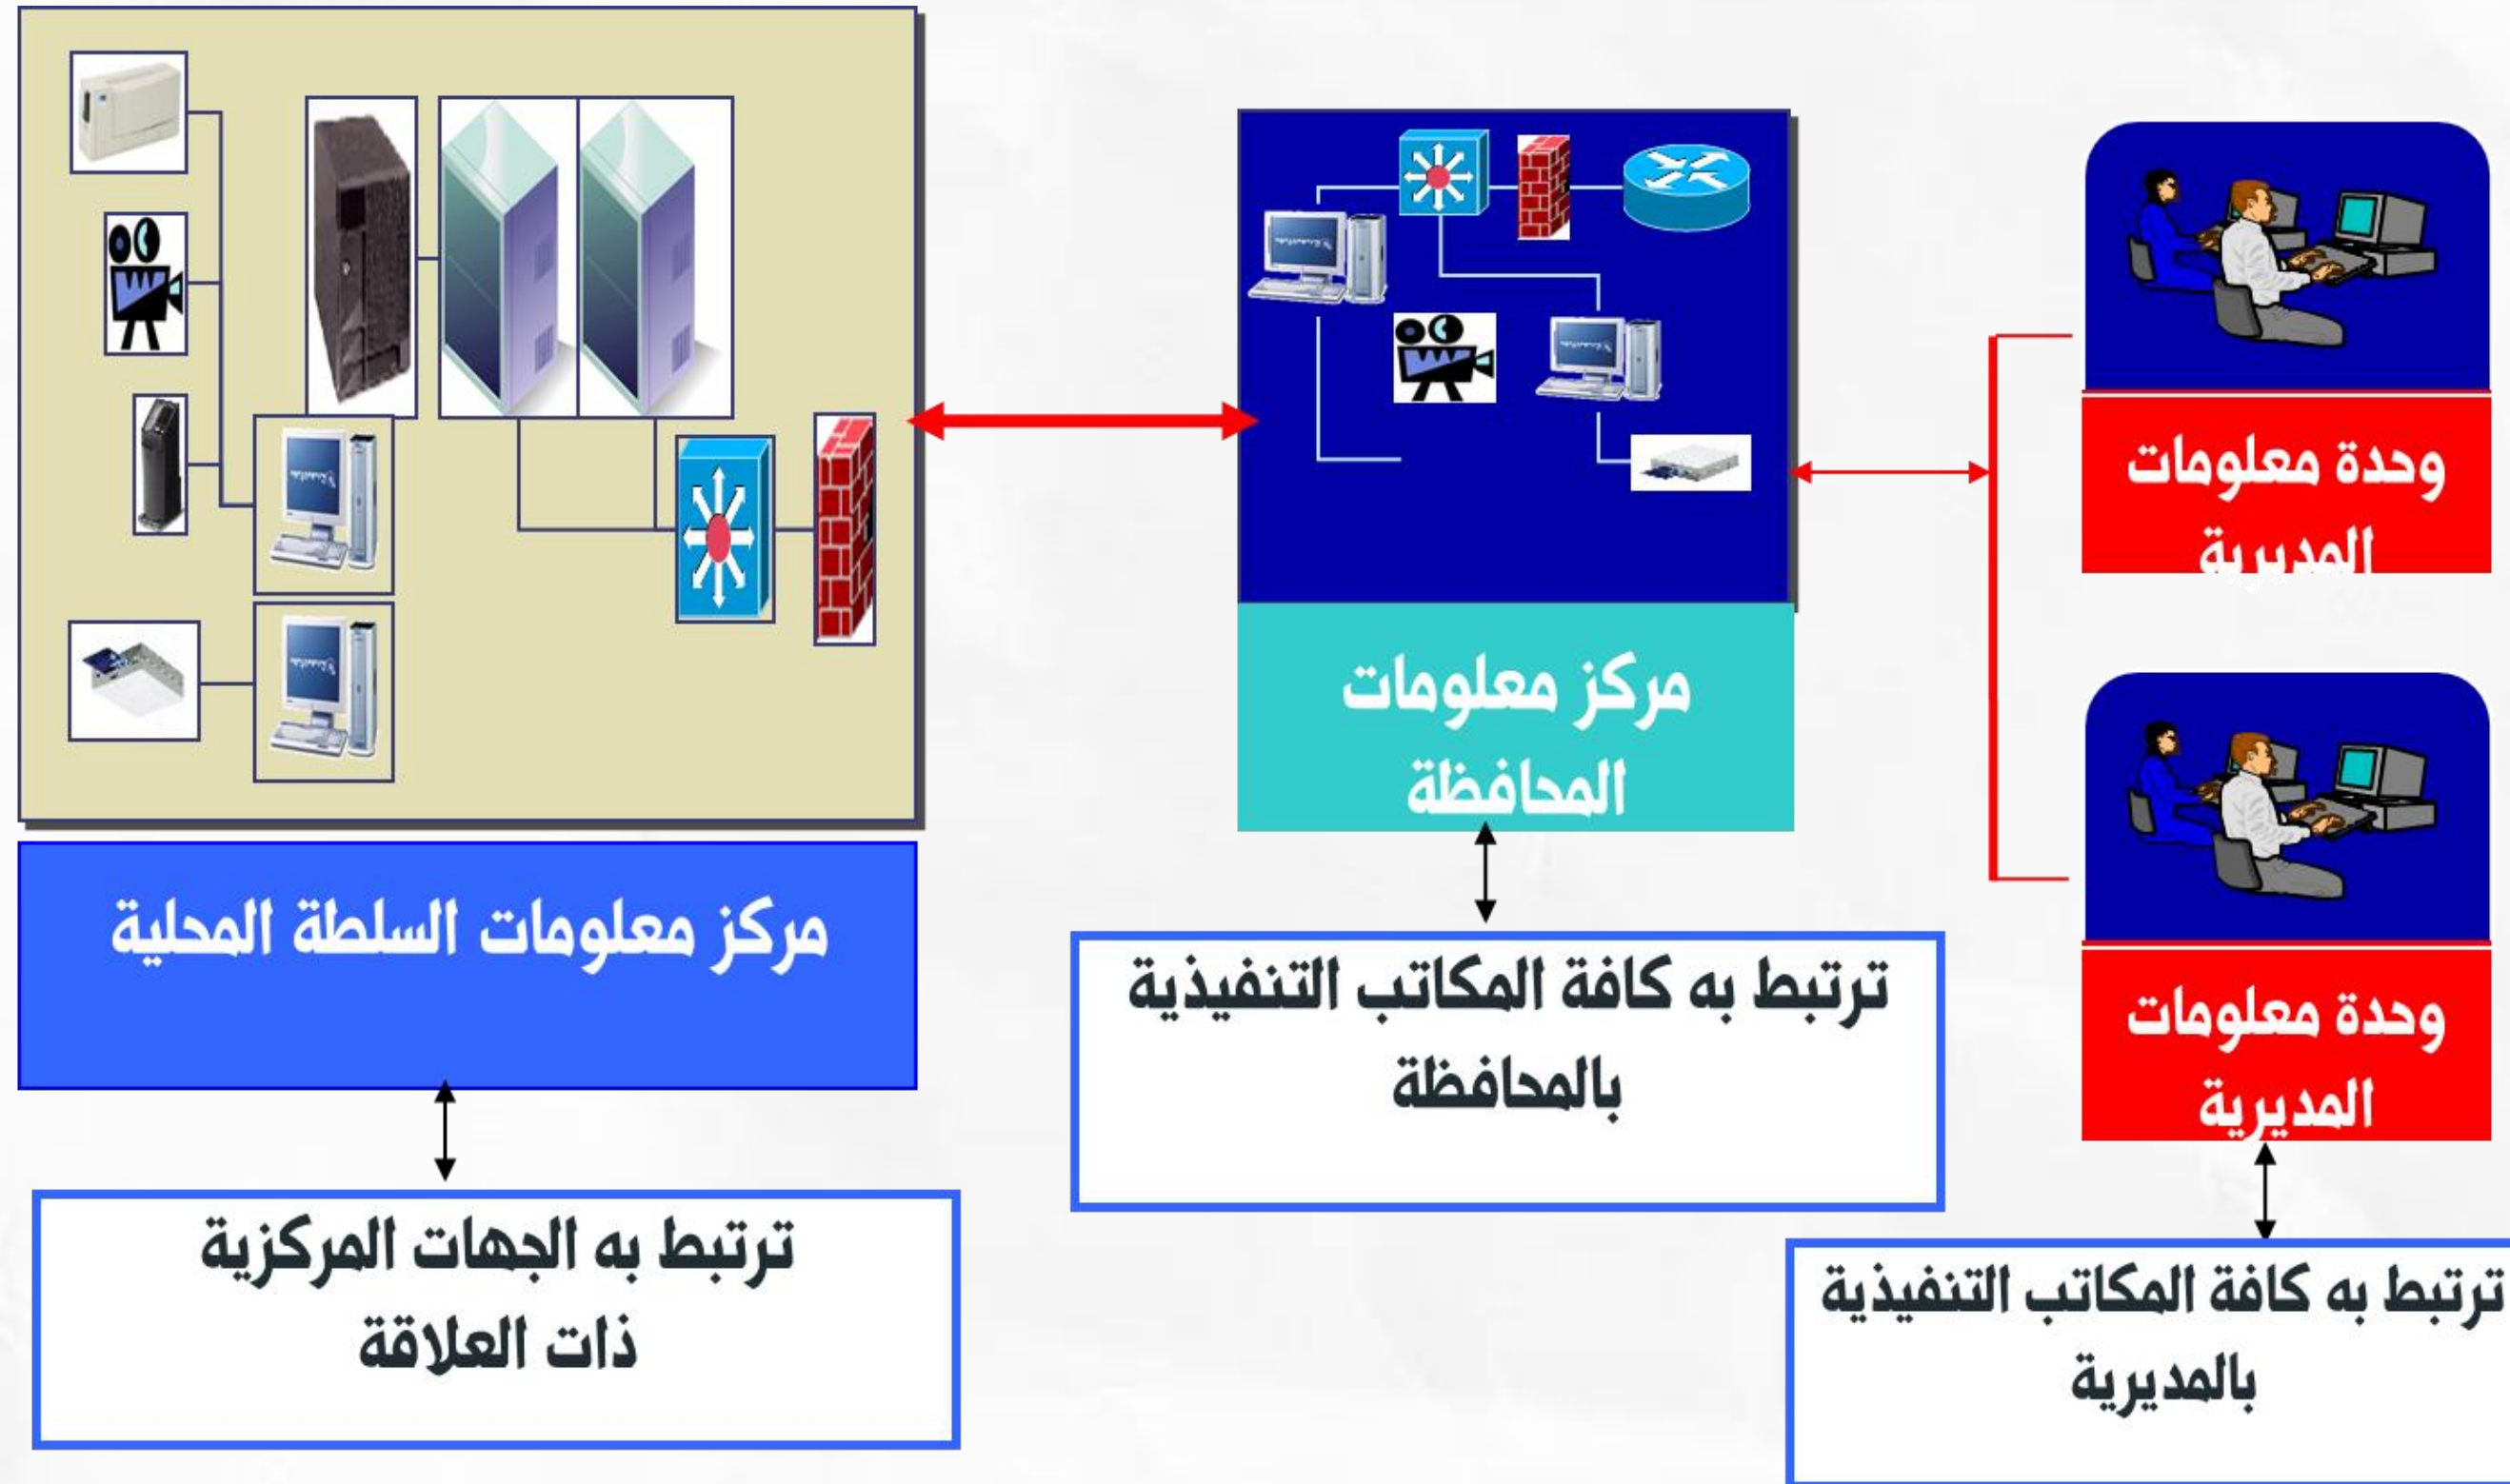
وحدة معلومات المديرية

وحدة معلومات المديرية

ترتبط به كافة المكاتب التنفيذية بالمديرية

مركز معلومات المحافظة

ترتبط به كافة المكاتب التنفيذية بالمحافظة

مركز معلومات السلطة المحلية

ترتبط به الجهات المركزية ذات العلاقة